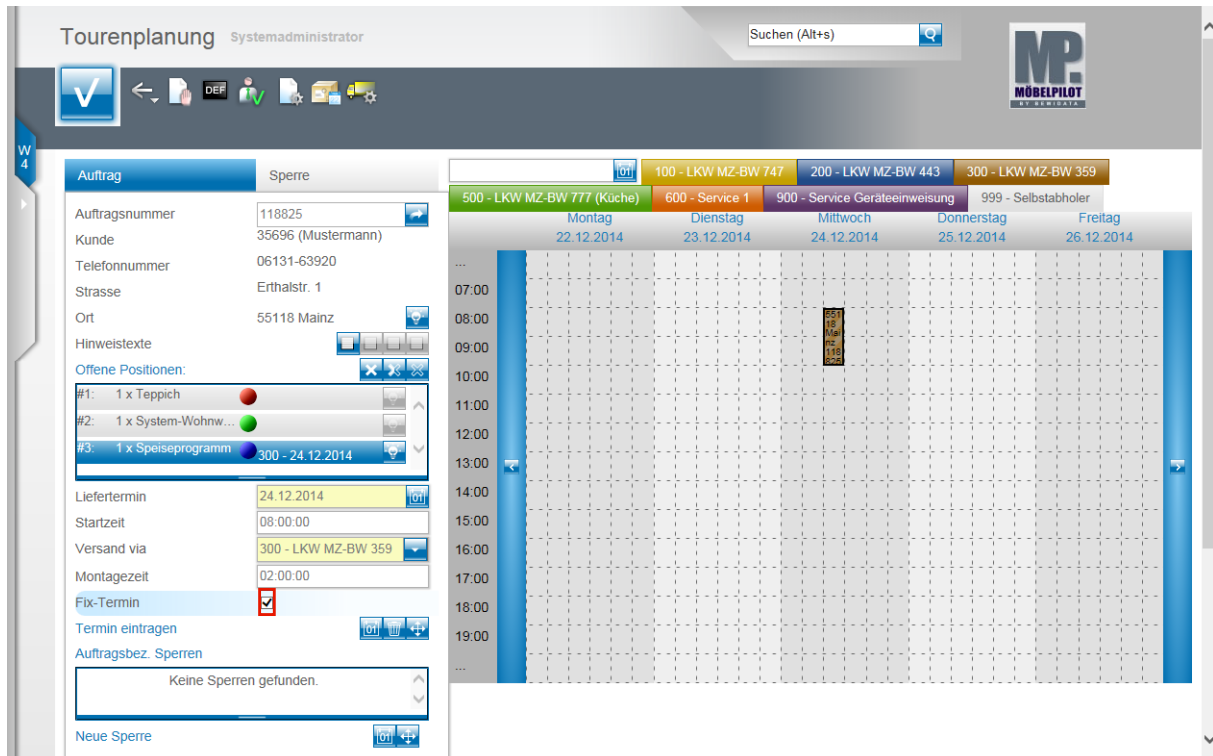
Tourenplanung Systemadministrator

Suchen (Alt+s)

MP. MÖBELPILOT BY BEWIDATA

W 4

Auftrag | Sperre

Auftragsnummer 118825
Kunde 35696 (Mustermann)
Telefonnummer 06131-63920
Strasse Erthalstr. 1
Ort 55118 Mainz
Hinweistexte
Offene Positionen:
#1: 1 x Teppich
#2: 1 x System-Wohnw...
#3: 1 x Speiseprogramm 300 - 24.12.2014
Liefertermin 24.12.2014
Startzeit 08:00:00
Versand via 300 - LKW MZ-BW 359
Montagezeit 02:00:00
Fix-Termin
Termin eintragen
Auftragsbez. Sperren
Keine Sperren gefunden.
Neue Sperre

100 - LKW MZ-BW 747 | 200 - LKW MZ-BW 443 | 300 - LKW MZ-BW 359
500 - LKW MZ-BW 777 (Küche) | 600 - Service 1 | 900 - Service Geräteeinweisung | 999 - Selbstabholer

Montag 22.12.2014 | Dienstag 23.12.2014 | Mittwoch 24.12.2014 | Donnerstag 25.12.2014 | Freitag 26.12.2014

...
07:00
08:00
09:00
10:00
11:00
12:00
13:00
14:00
15:00
16:00
17:00
18:00
19:00
...

551 18 Mai nz 118 825